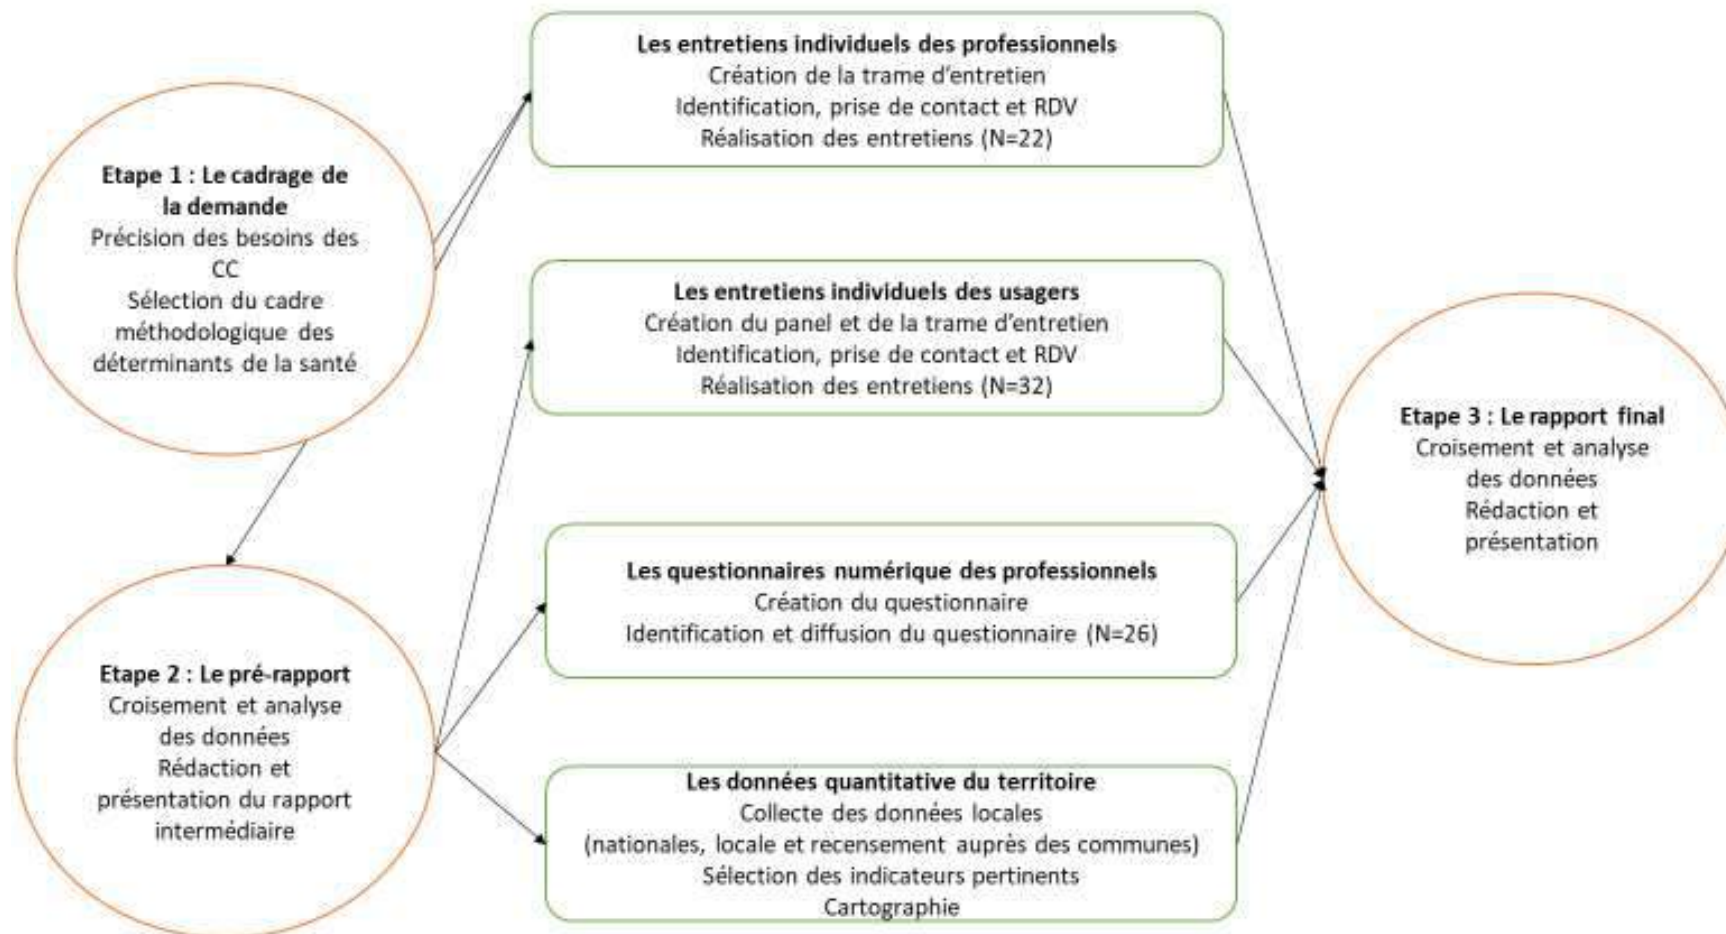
Etape 1 : Le cadrage de la demande
Précision des besoins des CC
Sélection du cadre méthodologique des déterminants de la santé

Etape 2 : Le pré-rapport
Croisement et analyse des données
Rédaction et présentation du rapport intermédiaire

Les entretiens individuels des professionnels
Création de la trame d'entretien
Identification, prise de contact et RDV
Réalisation des entretiens (N=22)

Les entretiens individuels des usagers
Création du panel et de la trame d'entretien
Identification, prise de contact et RDV
Réalisation des entretiens (N=32)

Les questionnaires numérique des professionnels
Création du questionnaire
Identification et diffusion du questionnaire (N=26)

Les données quantitative du territoire
Collecte des données locales
(nationales, locale et recensement auprès des communes)
Sélection des indicateurs pertinents
Cartographie

Etape 3 : Le rapport final
Croisement et analyse des données
Rédaction et présentation